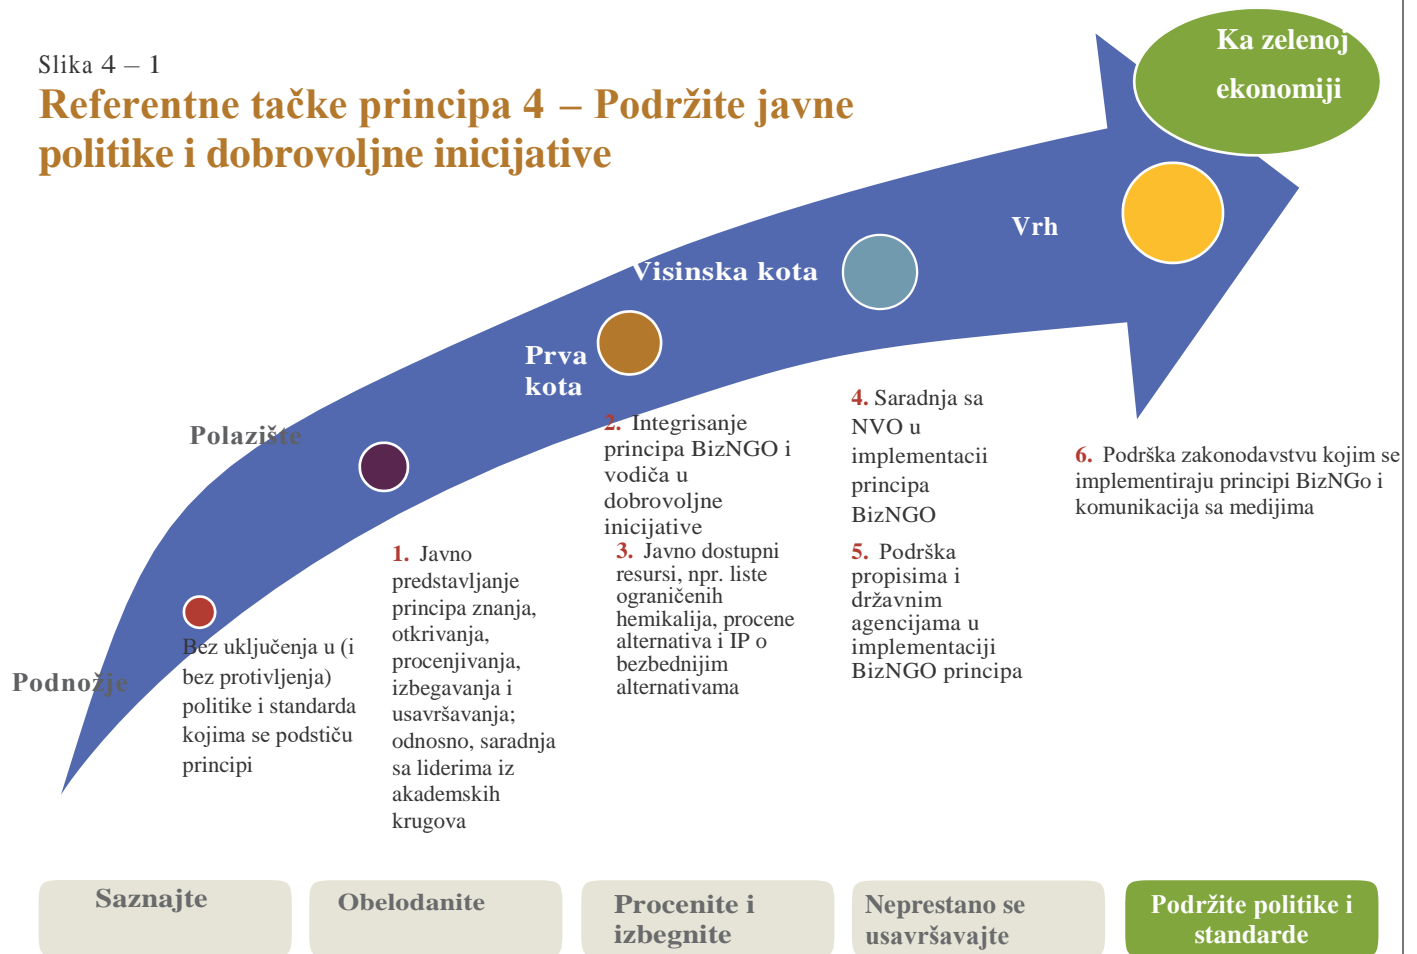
Slika 4 – 1

Referentne tačke principa 4 – Podržite javne politike i dobrovoljne inicijative

Ka zelenoj ekonomiji

Vrh

Visinska kota

Prva kota

Polazište

Podnožje

Bez uključenja u (i bez protivljenja) politike i standarda kojima se podstiču principi

1. Javno predstavljanje principa znanja, otkrivanja, procenjivanja, izbegavanja i usavršavanja; odnosno, saradnja sa liderima iz akademskih krugova

2. Integrisanje principa BizNGO i vodiča u dobrovoljne inicijative

3. Javno dostupni resursi, npr. liste ograničenih hemikalija, procene alternativa i IP o bezbednijim alternativama

4. Saradnja sa NVO u implementacii principa BizNGO

5. Podrška propisima i državnim agencijama u implementaciji BizNGO principa

6. Podrška zakonodavstvu kojim se implementiraju principi BizNGo i komunikacija sa medijima

Saznajte

Obelodanite

Procenite i izbegnite

Neprestano se usavršavajte

Podržite politike i standarde